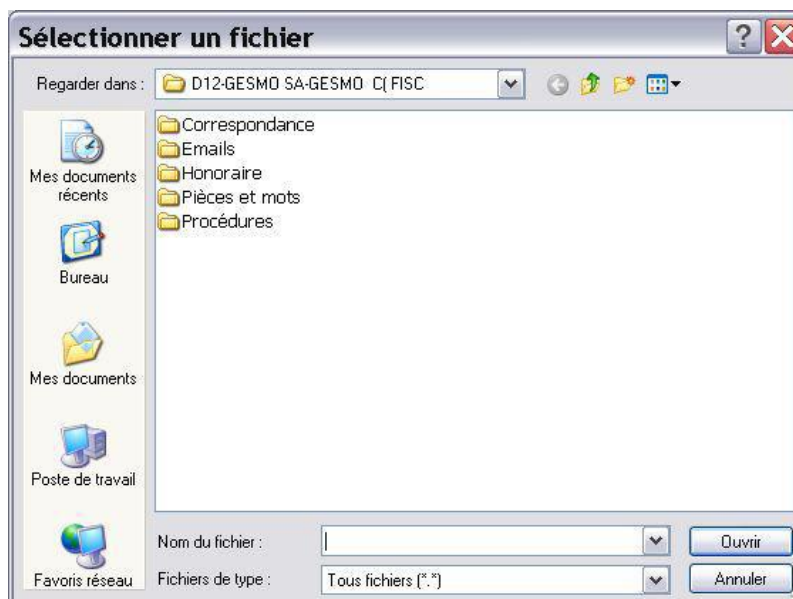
Sélectionner un fichier

Regarder dans : D12-GESMO SA-GESMO C( FISC

Mes documents récents
Bureau
Mes documents
Poste de travail
Favoris réseau

Correspondance
Emails
Honoraire
Pièces et mots
Procédures

Nom du fichier :
Fichiers de type : Tous fichiers (*.*)

Ouvrir
Annuler